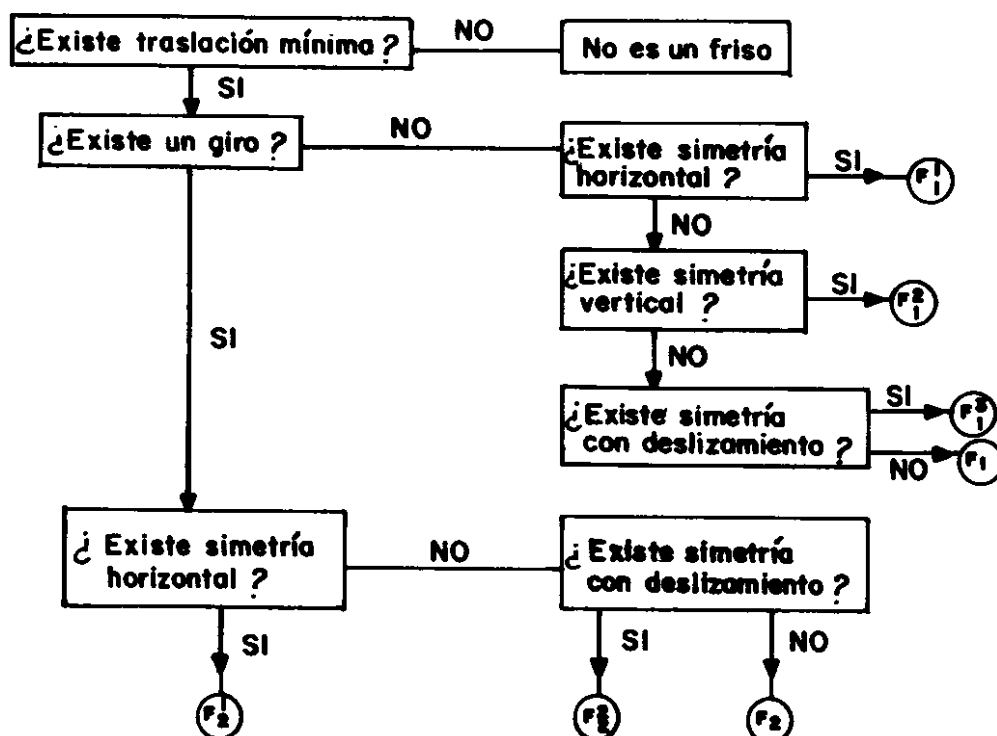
¿Existe traslación mínima ?
NO
No es un friso
SI
¿Existe un giro ?
NO
¿Existe simetría horizontal ?
SI
$F_1^1$
NO
¿Existe simetría vertical ?
SI
$F_1^2$
NO
¿Existe simetría con deslizamiento ?
SI
$F_1^3$
NO
$F_1$
SI
¿ Existe simetría horizontal ?
NO
¿ Existe simetría con deslizamiento ?
SI
$F_2^1$
SI
$F_2^2$
NO
$F_2$